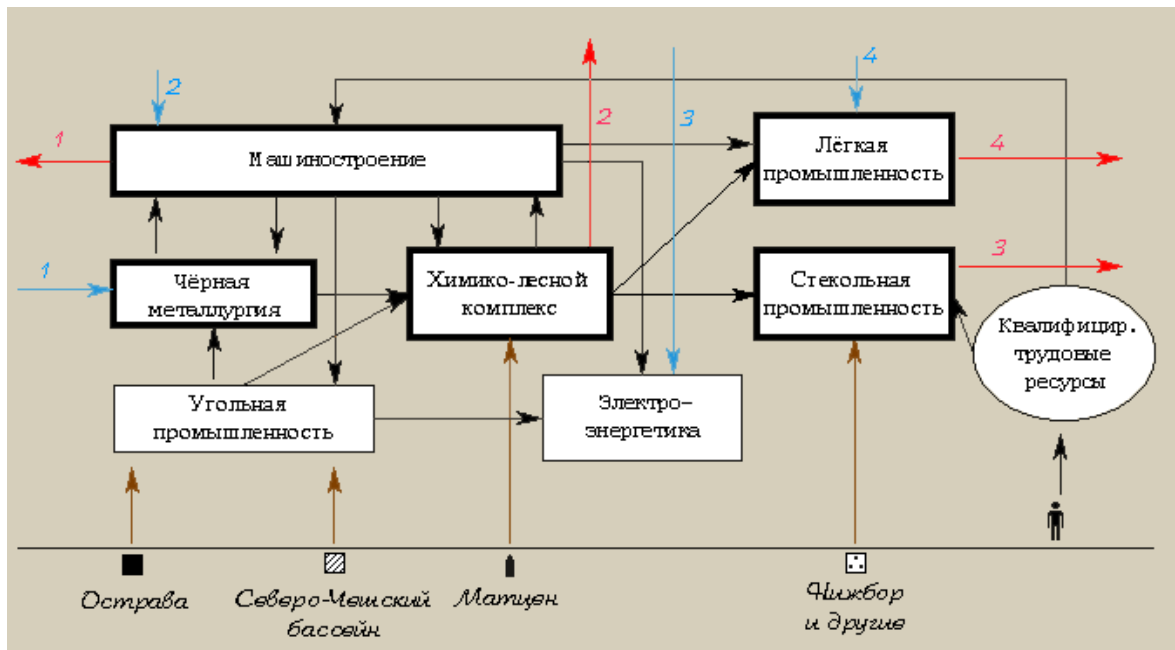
1
2
Машиностроение
2
3
4
Лёгкая промышленность
4
1
Чёрная металлургия
Химико-лесной комплекс
Стекольная промышленность
3
Квалифицир. трудовые ресурсы
Угольная промышленность
Электро-энергетика
Острава
Северо-Чешский басcейн
Матцен
Нижбор и другие